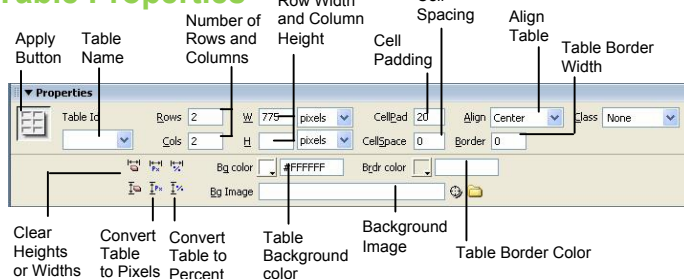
Table Properties

Apply Button

Table Name

Number of Rows and Columns

Row Width and Column Height

Cell Padding

Cell Spacing

Align Table

Table Border Width

▼ Properties

Table Id

Rows 2

Cols 2

W 775 pixels

H pixels

CellPad 20

CellSpace 0

Align Center

Border 0

Class None

Bg color #FFFFFF

Brdr color

Bg Image

Clear Heights or Widths

Convert Table to Pixels

Convert Table to Percent

Table Background color

Background Image

Table Border Color